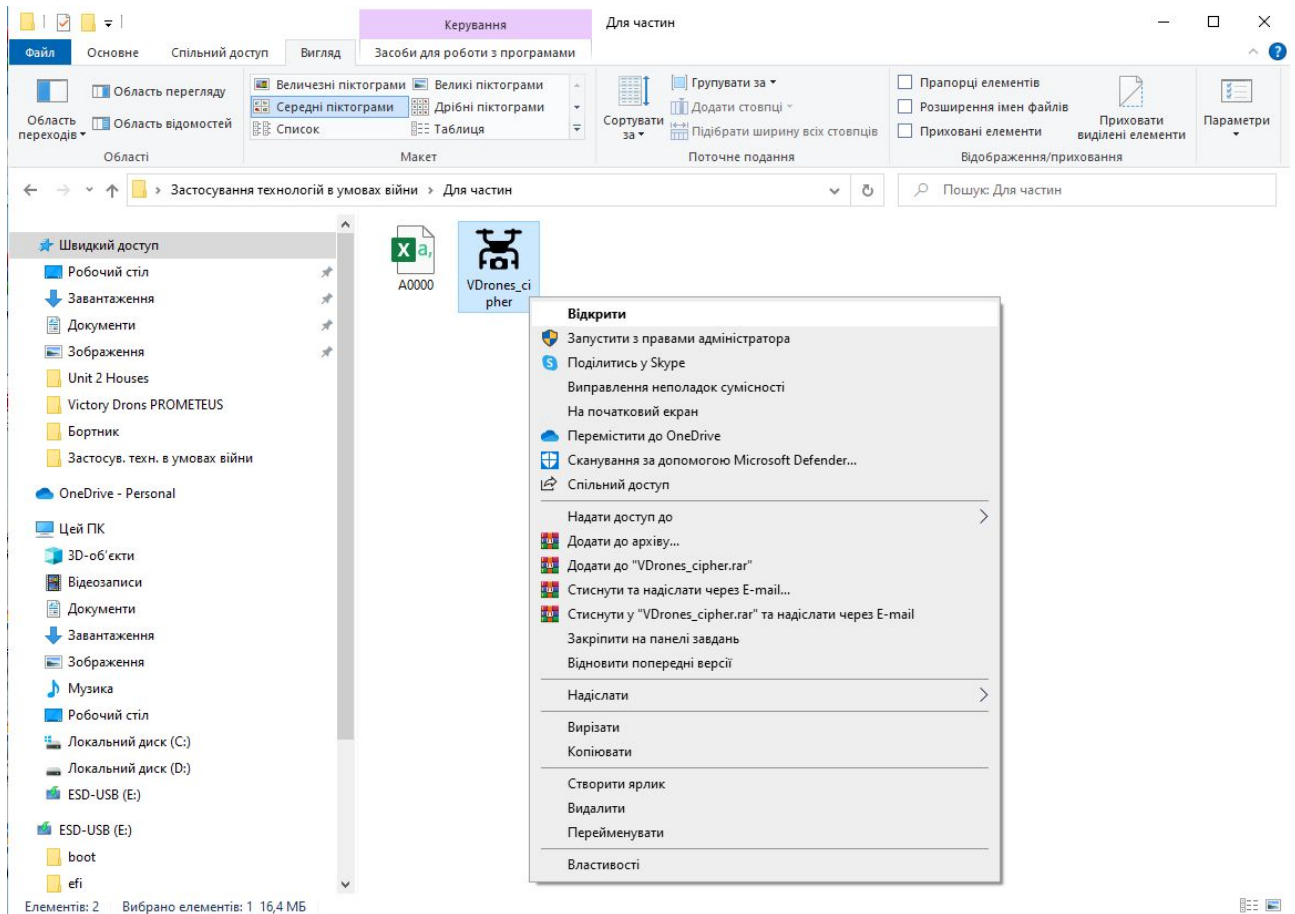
Керування
Для частин

Файл
Основне
Спільний доступ
Вигляд
Засоби для роботи з програмами

Область переходів
Область перегляду
Область відомостей
Області

Величезні піктограми
Великі піктограми
Середні піктограми
Дрібні піктограми
Список
Таблиця
Макет

Сортувати за
Групувати за
Додати стовпці
Підібрати ширину всіх стовпців
Поточне подання

Прапорці елементів
Розширення імен файлів
Приховані елементи
Приховати виділені елементи
Відображення/приховання

Параметри

Застосування технологій в умовах війни > Для частин

Пошук: Для частин

Швидкий доступ
Робочий стіл
Завантаження
Документи
Зображення
Unit 2 Houses
Victory Drons PROMETEUS
Бортник
Застосув. техн. в умовах війни
OneDrive - Personal
Цей ПК
3D-об'єкти
Відеозаписи
Документи
Завантаження
Зображення
Музика
Робочий стіл
Локальний диск (C:)
Локальний диск (D:)
ESD-USB (E:)
ESD-USB (E:)
boot
efi

A0000
VDrones_cipher

Відкрити
Запустити з правами адміністратора
Поділитись у Skype
Виправлення неполадок сумісності
На початковий екран
Перемістити до OneDrive
Сканування за допомогою Microsoft Defender...
Спільний доступ
Надати доступ до
Додати до архіву...
Додати до "VDrones_cipher.rar"
Стиснути та надіслати через E-mail...
Стиснути у "VDrones_cipher.rar" та надіслати через E-mail
Закріпити на панелі завдань
Відновити попередні версії
Надіслати
Вирізати
Копіювати
Створити ярлик
Видалити
Перейменувати
Властивості

Елементів: 2 Вибрано елементів: 1 16,4 МБ